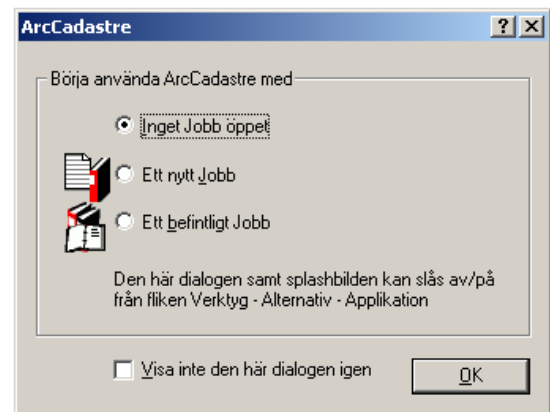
ArcCadastre

?

X

Börja använda ArcCadastre med

Inget Jobb öppet

Ett nytt Jobb

Ett befintligt Jobb

Den här dialogen samt splashbilden kan slås av/på från fliken Verktyg - Alternativ - Applikation

Visa inte den här dialogen igen

OK